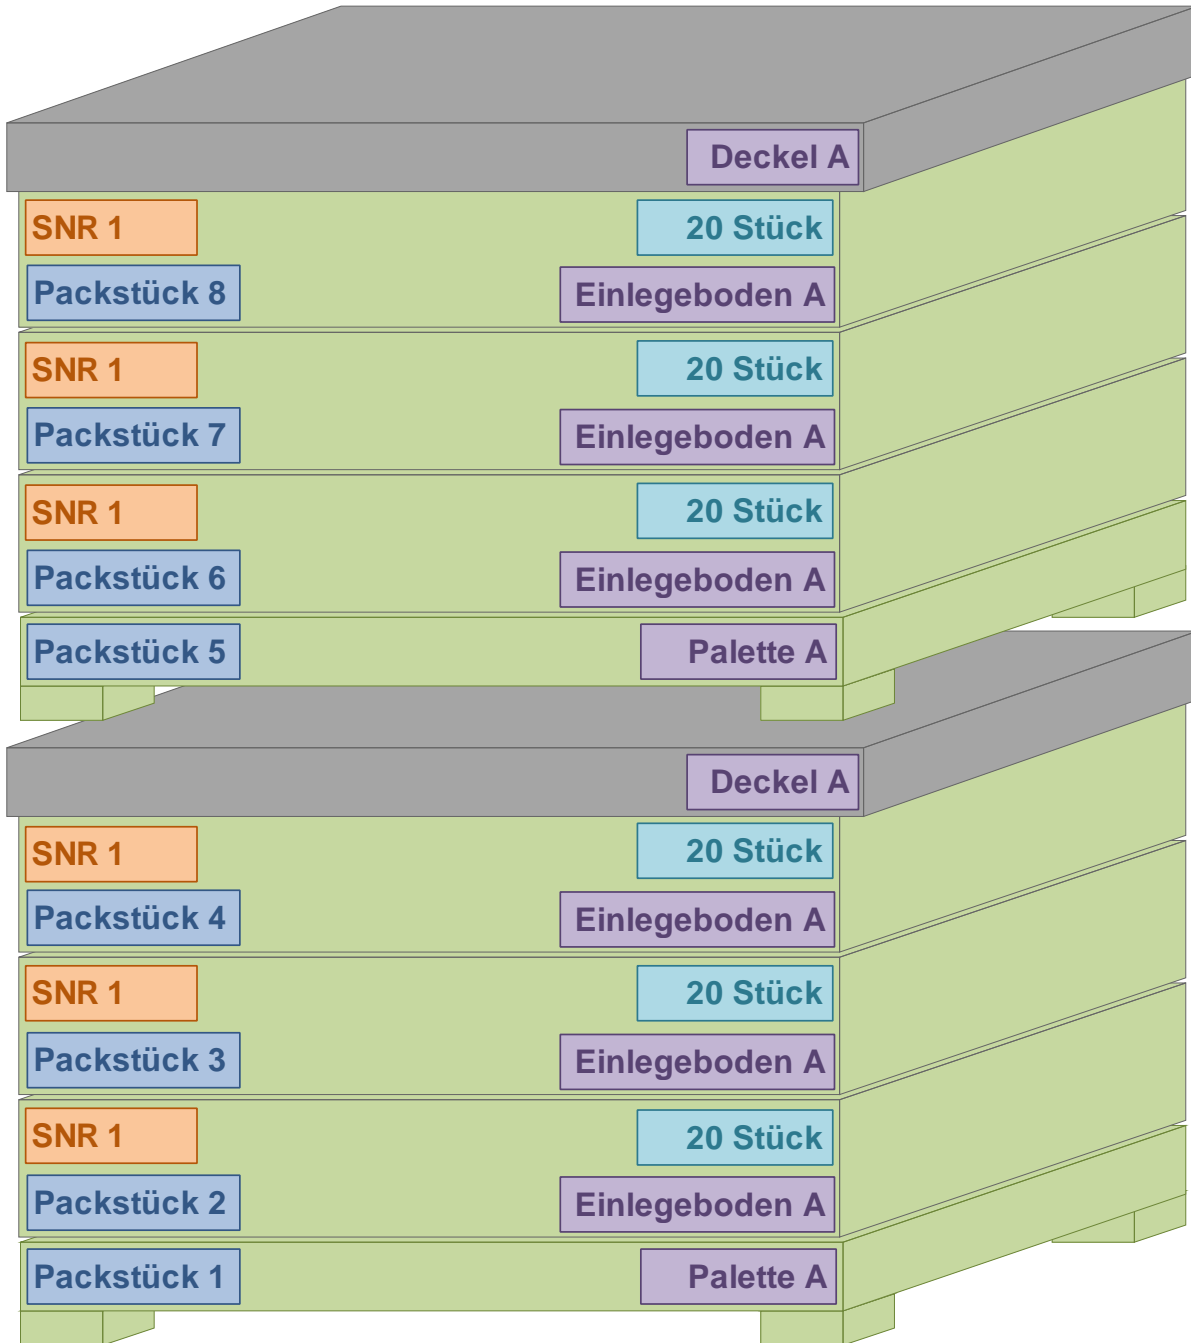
Deckel A

SNR 1
20 Stück
Packstück 8
Einlegeboden A

SNR 1
20 Stück
Packstück 7
Einlegeboden A

SNR 1
20 Stück
Packstück 6
Einlegeboden A

Packstück 5
Palette A

Deckel A

SNR 1
20 Stück
Packstück 4
Einlegeboden A

SNR 1
20 Stück
Packstück 3
Einlegeboden A

SNR 1
20 Stück
Packstück 2
Einlegeboden A

Packstück 1
Palette A